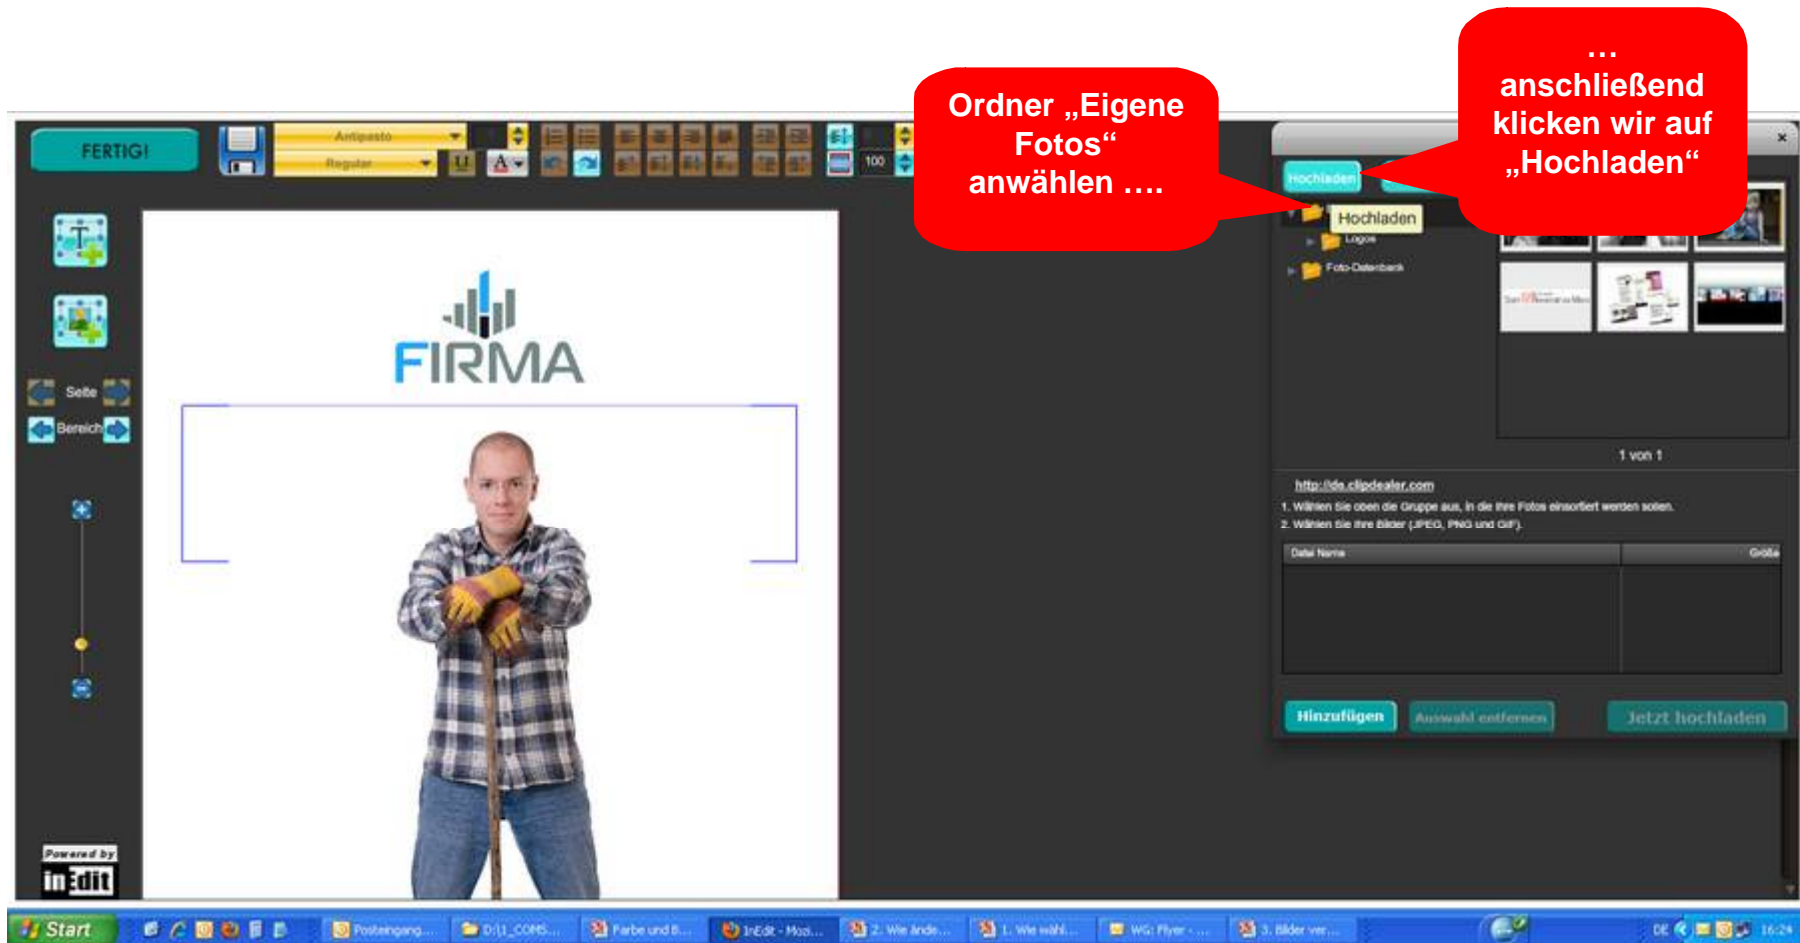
Ordner „Eigene Fotos“ anwählen ….

… anschließend klicken wir auf „Hochladen“

FERTIG!

Antipasto

Regular

100

Seite

Bereich

FIRMA

Powered by

inEdit

Hochladen

Hochladen

Logos

Foto-Datenbank

1 von 1

http://de.clipdealer.com

1. Wählen Sie oben die Gruppe aus, in die Ihre Fotos einsortiert werden sollen.

2. Wählen Sie Ihre Bilder (JPEG, PNG und GIF).

| Datei Name | Größe |
|---|---|
| | |

Hinzufügen

Auswahl entfernen

Jetzt hochladen

Start

Posteingang...

D:\1_COMS...

Farbe und B...

InEdit - Mozi...

2. Wie ände...

1. Wie wähl...

WG: Flyer - ...

3. Bilder ver...

DE

16:24